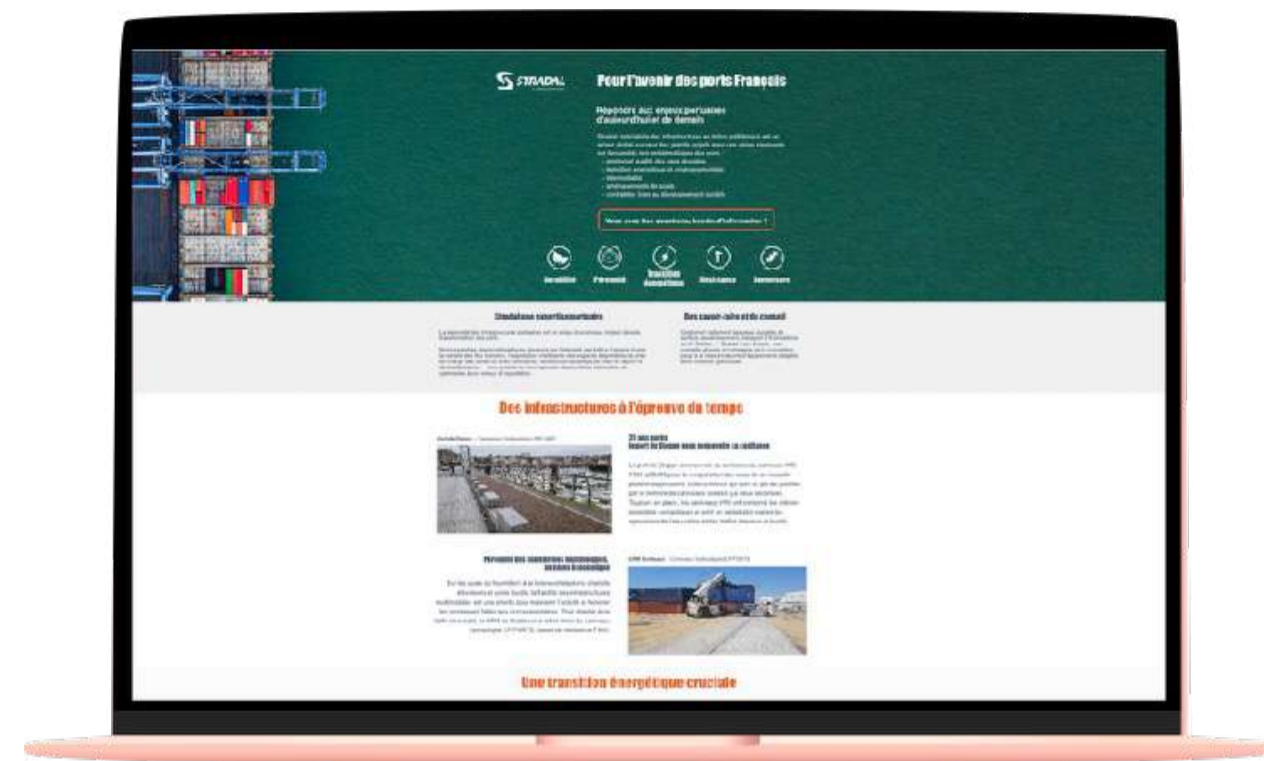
STRADAL

Pour l'avenir des ports Français

Répondre aux enjeux portuaires d'aujourd'hui et de demain

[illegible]

Durabilité Pérennité Transition énergétique Résistance Esthétique

Stradal une expertise portuaire

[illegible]

Des savoir-faire et du conseil

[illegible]

Des infrastructures à l'épreuve du temps

21 ans après
Le port de Dieppe nous renouvelle sa confiance

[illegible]

Pérenniser des opérations logistiques, durables & sécurisées

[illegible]

Une transition énergétique cruciale